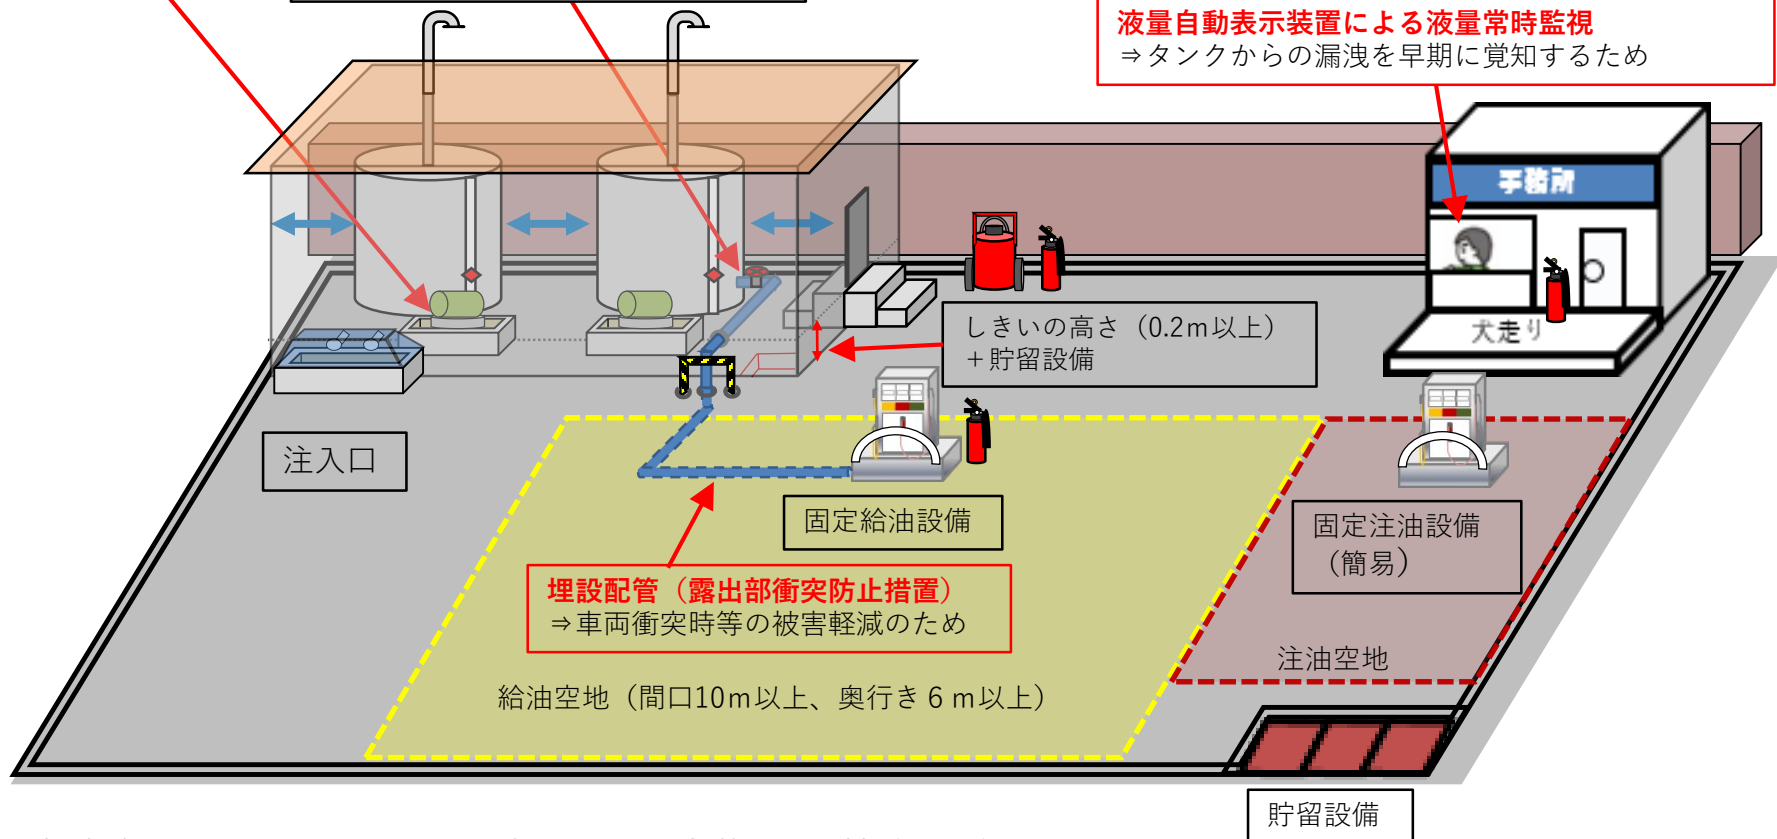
液量自動表示装置による液量常時監視
⇒タンクからの漏洩を早期に覚知するため

事務所

犬走り

しきいの高さ（0.2m以上）
＋貯留設備

注入口

固定給油設備

固定注油設備
（簡易）

埋設配管（露出部衝突防止措置）
⇒車両衝突時等の被害軽減のため

注油空地

給油空地（間口10m以上、奥行き６m以上）

貯留設備